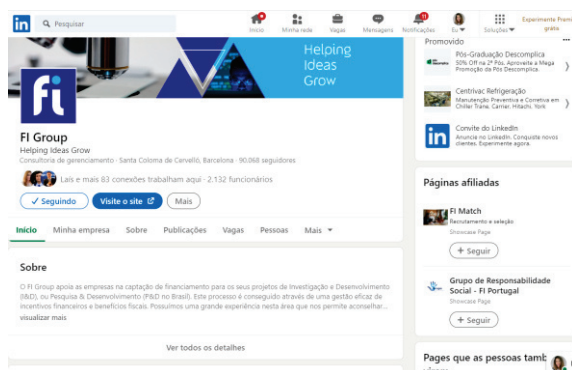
in Pesquisar

Início Minha rede Vagas Mensagens Notificações Eu Soluções Experimente Premium grátis

Helping Ideas Grow

fi

FI Group
Helping Ideas Grow
Consultoria de gerenciamento · Santa Coloma de Cervelló, Barcelona · 90.068 seguidores

Laís e mais 83 conexões trabalham aqui · 2.132 funcionários

✓ Seguindo Visite o site Mais

Início Minha empresa Sobre Publicações Vagas Pessoas Mais

Sobre

O FI Group apoia as empresas na captação de financiamento para os seus projetos de Investigação e Desenvolvimento (I&D), ou Pesquisa & Desenvolvimento (P&D no Brasil). Este processo é conseguido através de uma gestão eficaz de incentivos financeiros e benefícios fiscais. Possuímos uma grande experiência nesta área que nos permite aconselhar...
visualizar mais

Ver todos os detalhes

Promovido

Pós-Graduação Descomplica
% OFF na 2ª Pós. Aproveite a Mega Promoção da Pós Descomplica.

Centrivac Refrigeração
Manutenção Preventiva e Corretiva em Chiller Trane, Carrier, Hitachi, York

Convite do LinkedIn
Anuncie no LinkedIn. Conquiste novos clientes. Experimente agora.

Páginas afiliadas

FI Match
Recrutamento e seleção
Showcase Page
+ Seguir

Grupo de Responsabilidade Social - FI Portugal
Showcase Page
+ Seguir

Pages que as pessoas tamb